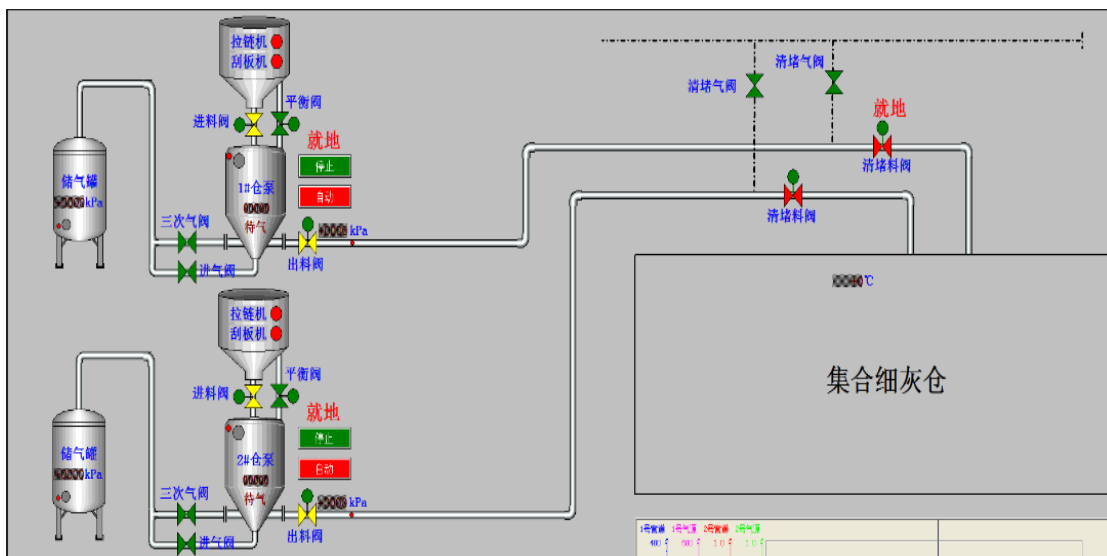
拉链机
刮板机
平衡阀
进料阀
就地
停止
自动
储气罐
kPa
1#仓泵
待气
三次气阀
进气阀
出料阀
kPa
清堵气阀
清堵气阀
就地
清堵料阀
清堵料阀
℃
集合细灰仓
拉链机
刮板机
平衡阀
进料阀
就地
停止
自动
储气罐
kPa
2#仓泵
待气
三次气阀
进气阀
出料阀
kPa
1号管道 1号气源 2号管道 2号气源